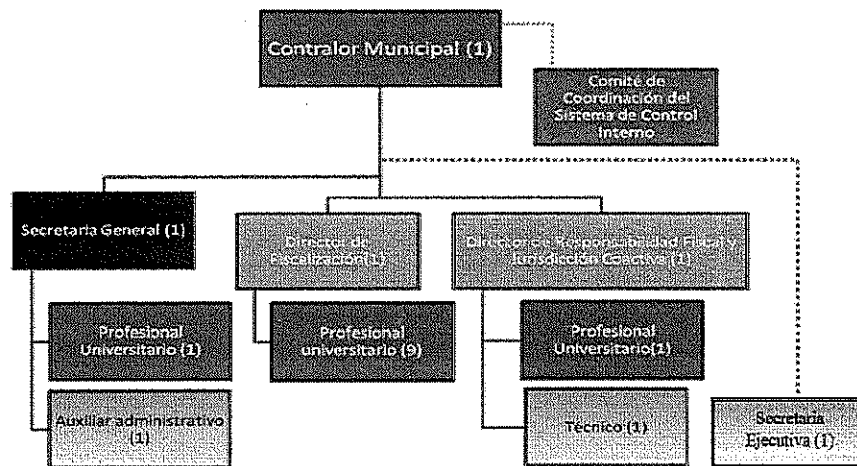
Contralor Municipal (1)

Comité de Coordinación del Sistema de Control Interno

Secretaria General (1)

Director de Fiscalización(1)

Director de Responsabilidad Fiscal y Jurisdicción Coactiva (1)

Profesional Universitario (1)

Profesional universitario (9)

Profesional Universitario(1)

Auxiliar administrativo (1)

Técnico (1)

Secretaria Ejecutiva (1)